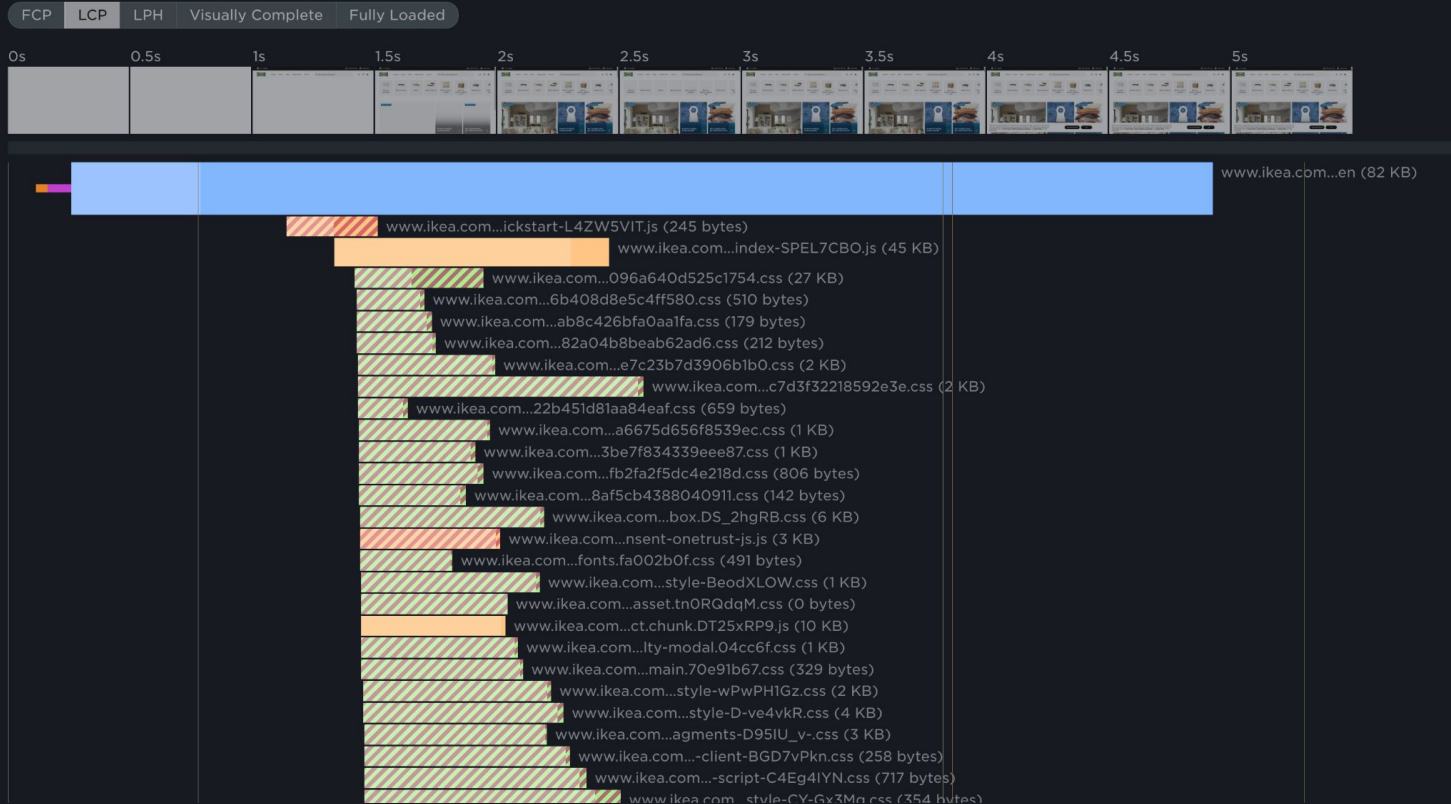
FCP LCP LPH Visually Complete Fully Loaded

0s 0.5s 1s 1.5s 2s 2.5s 3s 3.5s 4s 4.5s 5s

www.ikea.com...en (82 KB)
www.ikea.com...ickstart-L4ZW5VIT.js (245 bytes)
www.ikea.com...index-SPEL7CBO.js (45 KB)
www.ikea.com...096a640d525c1754.css (27 KB)
www.ikea.com...6b408d8e5c4ff580.css (510 bytes)
www.ikea.com...ab8c426bfa0aa1fa.css (179 bytes)
www.ikea.com...82a04b8beab62ad6.css (212 bytes)
www.ikea.com...e7c23b7d3906b1b0.css (2 KB)
www.ikea.com...c7d3f32218592e3e.css (2 KB)
www.ikea.com...22b451d81aa84eaf.css (659 bytes)
www.ikea.com...a6675d656f8539ec.css (1 KB)
www.ikea.com...3be7f834339eee87.css (1 KB)
www.ikea.com...fb2fa2f5dc4e218d.css (806 bytes)
www.ikea.com...8af5cb4388040911.css (142 bytes)
www.ikea.com...box.DS_2hgRB.css (6 KB)
www.ikea.com...nsent-onetrust-js.js (3 KB)
www.ikea.com...fonts.fa002b0f.css (491 bytes)
www.ikea.com...style-BeodXLOW.css (1 KB)
www.ikea.com...asset.tn0RQdqM.css (0 bytes)
www.ikea.com...ct.chunk.DT25xRP9.js (10 KB)
www.ikea.com...lty-modal.04cc6f.css (1 KB)
www.ikea.com...main.70e91b67.css (329 bytes)
www.ikea.com...style-wPwPH1Gz.css (2 KB)
www.ikea.com...style-D-ve4vkR.css (4 KB)
www.ikea.com...agments-D95IU_v-.css (3 KB)
www.ikea.com...-client-BGD7vPkn.css (258 bytes)
www.ikea.com...-script-C4Eg4IYN.css (717 bytes)
www.ikea.com...style-CY-Gx3Mq.css (354 bytes)